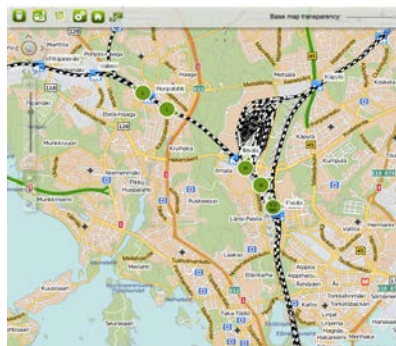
Base map transparency

Martinlaakso
Myyrmäki
Huopalahti
Haaga
Etelä-Haaga
Munkkiniemi
Pikku Huopalahti
Ruskeasuo
Ilmala
Pasila
Länsi-Pasila
Käpylä
Kumpula
Vallila
Hermanni
Laakso
Taka-Töölö
Toukola
Arabianranta
Kallio
Sörnäinen
Kruunuhaka
Lauttasaari
Kuusisaari
Seurasaari
Meilahti
Metsälä
Koskela
Oulunkylä
Pakila
Länsi-Pakila
Pitäjänmäki
Kaarela
Kannelmäki
Lassila
Kivihaka
Pohjois-Haaga
Vanhakaupunki
Viikki
Hakaniemi
Töölö
Kamppi
Keskusta